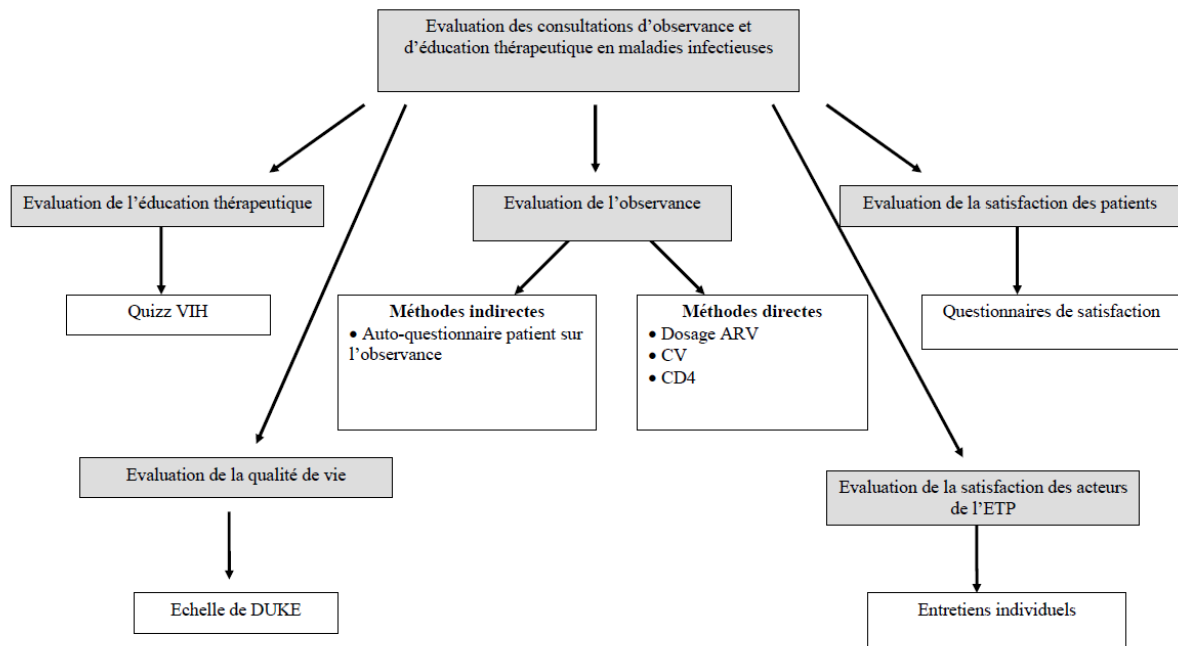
Evaluation des consultations d'observance et d'éducation thérapeutique en maladies infectieuses

Evaluation de l'éducation thérapeutique

Quizz VIH

Evaluation de l'observance

Méthodes indirectes
• Auto-questionnaire patient sur l'observance

Méthodes directes
• Dosage ARV
• CV
• CD4

Evaluation de la satisfaction des patients

Questionnaires de satisfaction

Evaluation de la qualité de vie

Echelle de DUKE

Evaluation de la satisfaction des acteurs de l'ETP

Entretiens individuels